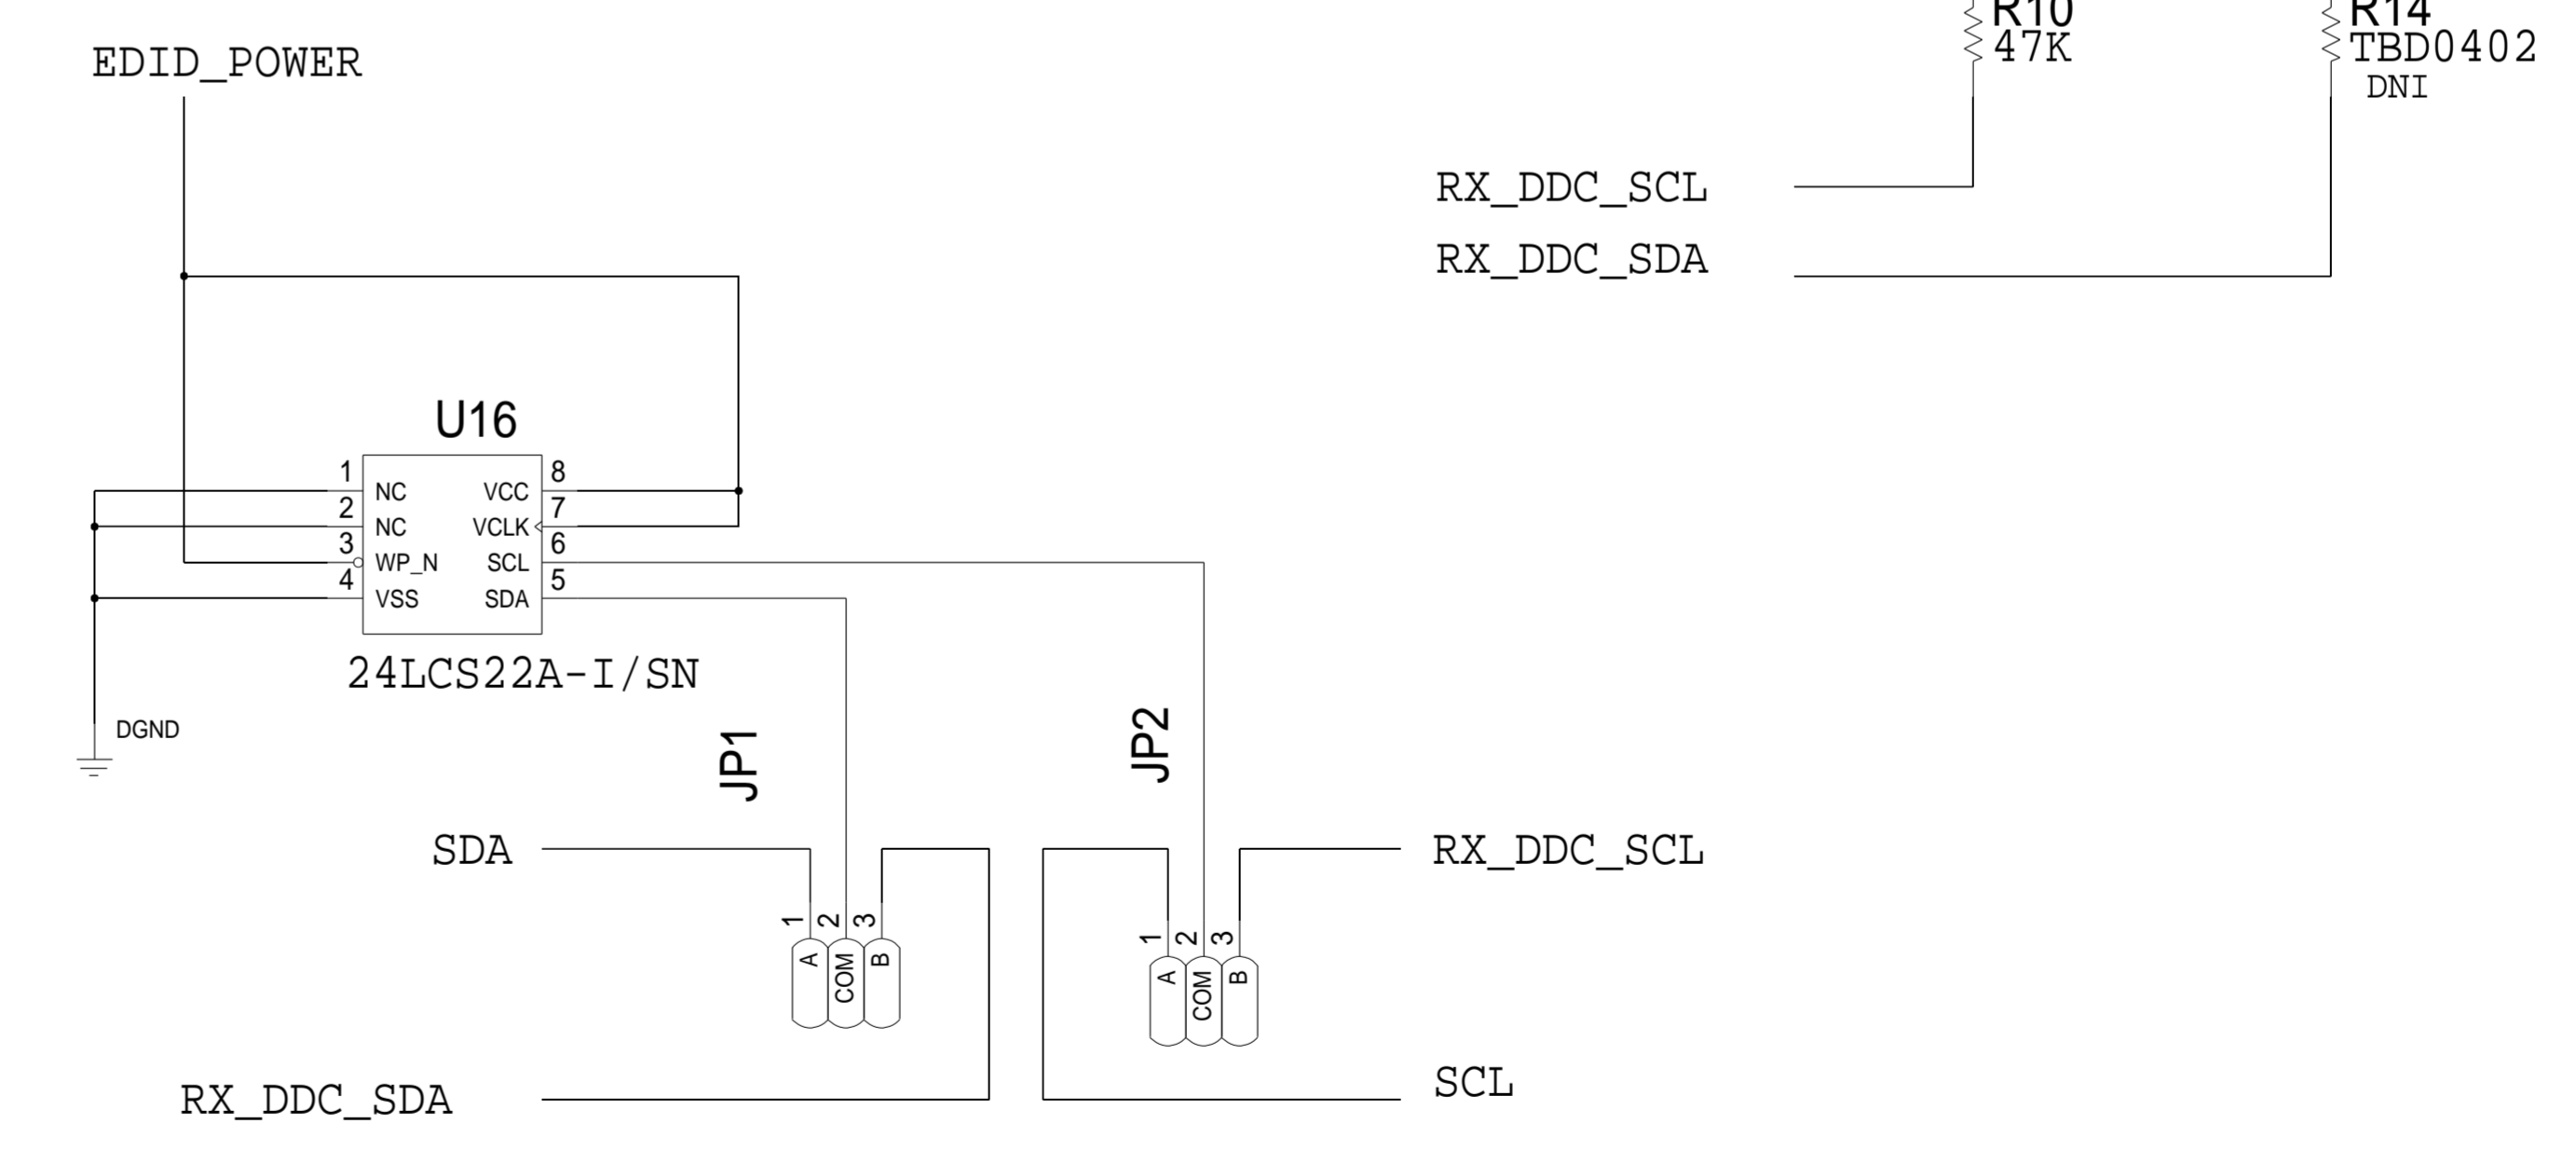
EDID_POWER

R10
47K

R14
TBD0402
DNI

RX_DDC_SCL
RX_DDC_SDA

U16
1 NC
2 NC
3 WP_N
4 VSS
8 VCC
7 VCLK
6 SCL
5 SDA
24LCS22A-I/SN

DGND

JP1
JP2

SDA
1 2 3
A COM B

1 2 3
A COM B
RX_DDC_SCL

RX_DDC_SDA
SCL